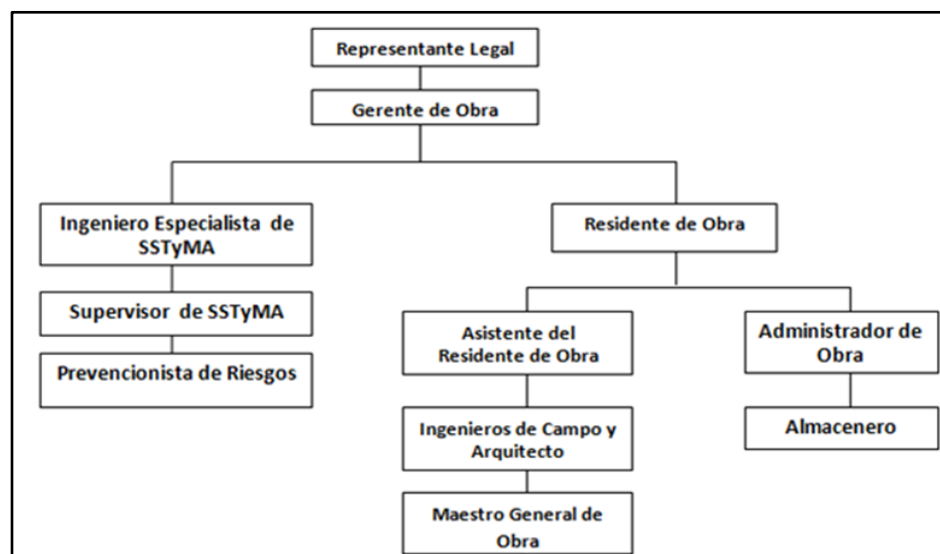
Representante Legal

Gerente de Obra

Ingeniero Especialista de SSTyMA

Supervisor de SSTyMA

Prevencionista de Riesgos

Residente de Obra

Asistente del Residente de Obra

Ingenieros de Campo y Arquitecto

Maestro General de Obra

Administrador de Obra

Almacenero